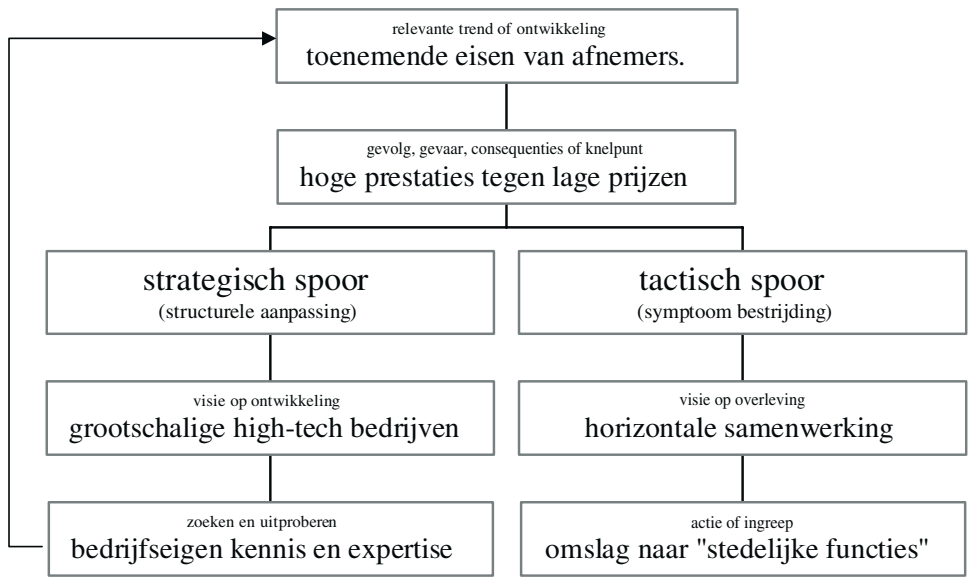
relevante trend of ontwikkeling
toenemende eisen van afnemers.

gevolg, gevaar, consequenties of knelpunt
hoge prestaties tegen lage prijzen

strategisch spoor
(structurele aanpassing)

visie op ontwikkeling
grootschalige high-tech bedrijven

zoeken en uitproberen
bedrijfseigen kennis en expertise

tactisch spoor
(symptoom bestrijding)

visie op overleving
horizontale samenwerking

actie of ingreep
omslag naar "stedelijke functies"